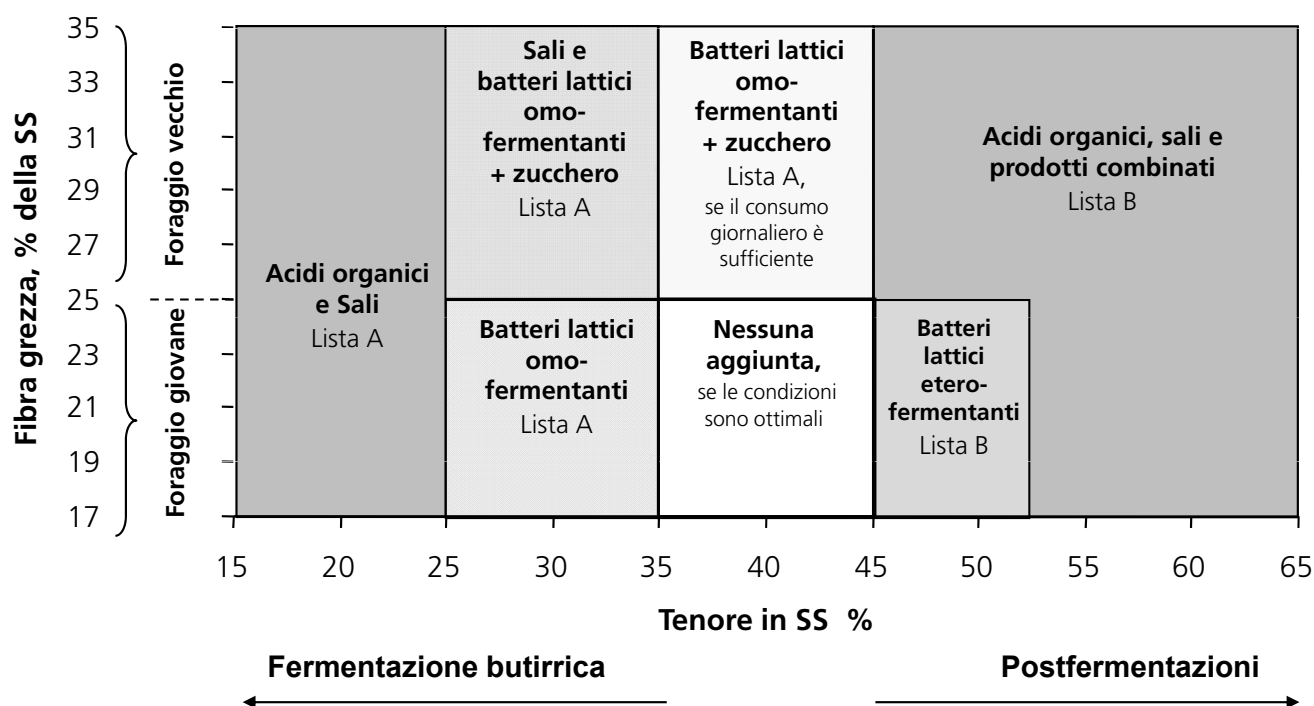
Fibra grezza, % della SS

35
33
31
29
27
25
23
21
19
17

Foraggio vecchio
Foraggio giovane

Acidi organici e Sali
Lista A

Sali e batteri lattici omofermentanti + zucchero
Lista A

Batteri lattici omofermentanti + zucchero
Lista A,
se il consumo giornaliero è sufficiente

Acidi organici, sali e prodotti combinati
Lista B

Batteri lattici omofermentanti
Lista A

Nessuna aggiunta,
se le condizioni sono ottimali

Batteri lattici eterofermentanti
Lista B

15 20 25 30 35 40 45 50 55 60 65

Tenore in SS %

Fermentazione butirrica

Postfermentazioni